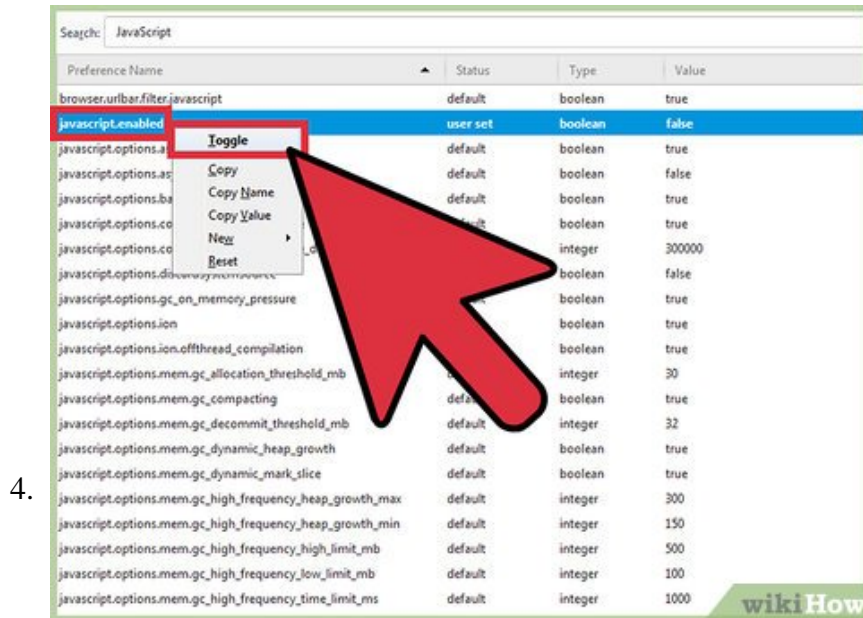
Search: JavaScript

| Preference Name | Status | Type | Value |
|---|---|---|---|
| browser.urlbar.filter.javascript | default | boolean | true |
| javascript.enabled | user set | boolean | false |
| javascript.options.a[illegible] | default | boolean | true |
| javascript.options.as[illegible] | default | boolean | false |
| javascript.options.ba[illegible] | default | boolean | true |
| javascript.options.co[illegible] | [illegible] | boolean | true |
| javascript.options.co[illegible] | | integer | 300000 |
| javascript.options.dis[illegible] | | boolean | false |
| javascript.options.gc_on_memory_pressure | | boolean | true |
| javascript.options.ion | | boolean | true |
| javascript.options.ion.offthread_compilation | | boolean | true |
| javascript.options.mem.gc_allocation_threshold_mb | | integer | 30 |
| javascript.options.mem.gc_compacting | defa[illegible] | boolean | true |
| javascript.options.mem.gc_decommit_threshold_mb | default | integer | 32 |
| javascript.options.mem.gc_dynamic_heap_growth | default | boolean | true |
| javascript.options.mem.gc_dynamic_mark_slice | default | boolean | true |
| javascript.options.mem.gc_high_frequency_heap_growth_max | default | integer | 300 |
| javascript.options.mem.gc_high_frequency_heap_growth_min | default | integer | 150 |
| javascript.options.mem.gc_high_frequency_high_limit_mb | default | integer | 500 |
| javascript.options.mem.gc_high_frequency_low_limit_mb | default | integer | 100 |
| javascript.options.mem.gc_high_frequency_time_limit_ms | default | integer | 1000 |

Toggle
Copy
Copy Name
Copy Value
New
Reset

4.

wikiHow